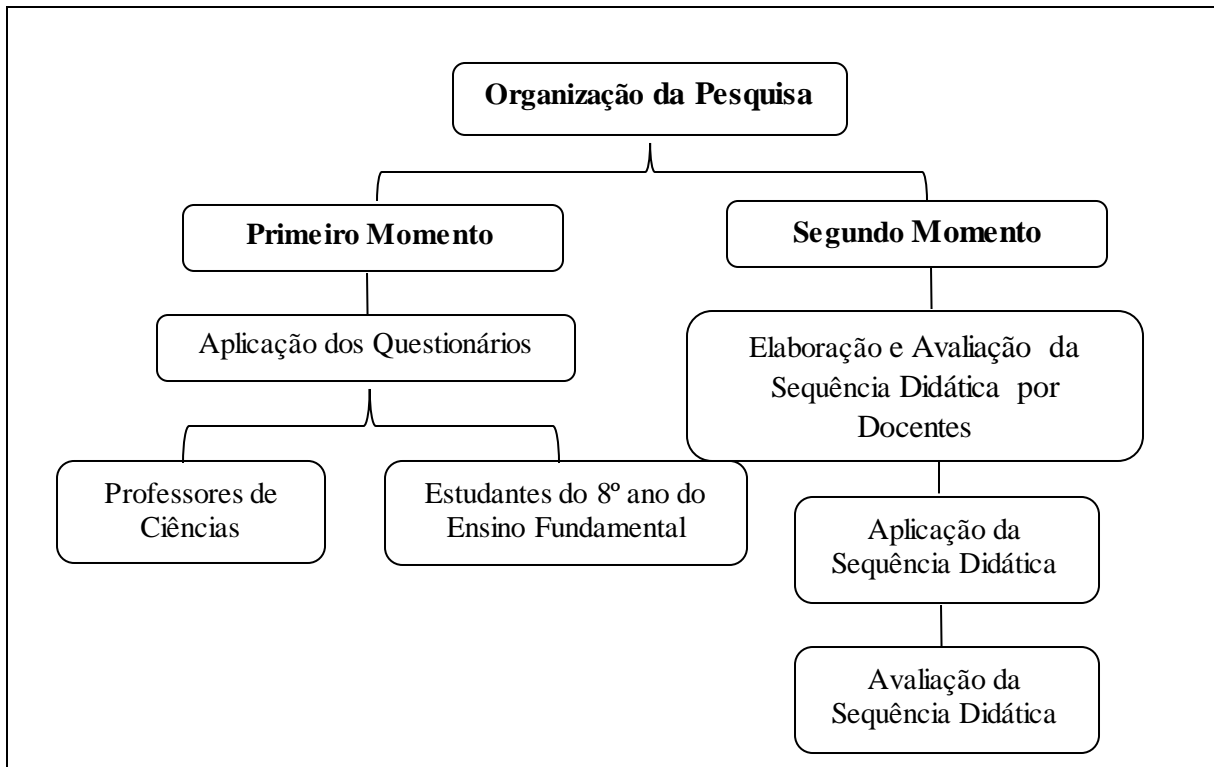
Organização da Pesquisa

Primeiro Momento

Segundo Momento

Aplicação dos Questionários

Elaboração e Avaliação da Sequência Didática por Docentes

Professores de Ciências

Estudantes do 8º ano do Ensino Fundamental

Aplicação da Sequência Didática

Avaliação da Sequência Didática